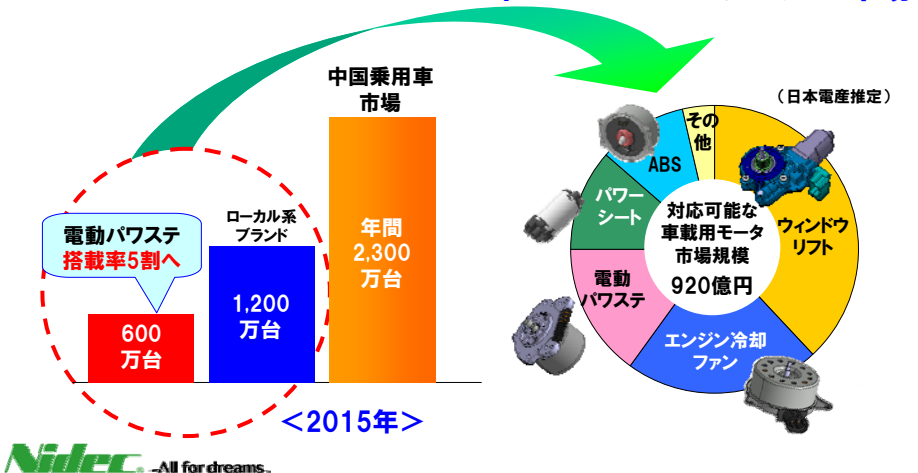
中国乗用車
市場

（日本電産推定）

電動パワステ
搭載率5割へ

ローカル系
ブランド

年間
2,300
万台

1,200
万台

600
万台

その
他

ABS

パワー
シート

対応可能な
車載用モータ
市場規模
920億円

ウィンドウ
リフト

電動
パワステ

エンジン冷却
ファン

＜2015年＞

Nidec -All for dreams-